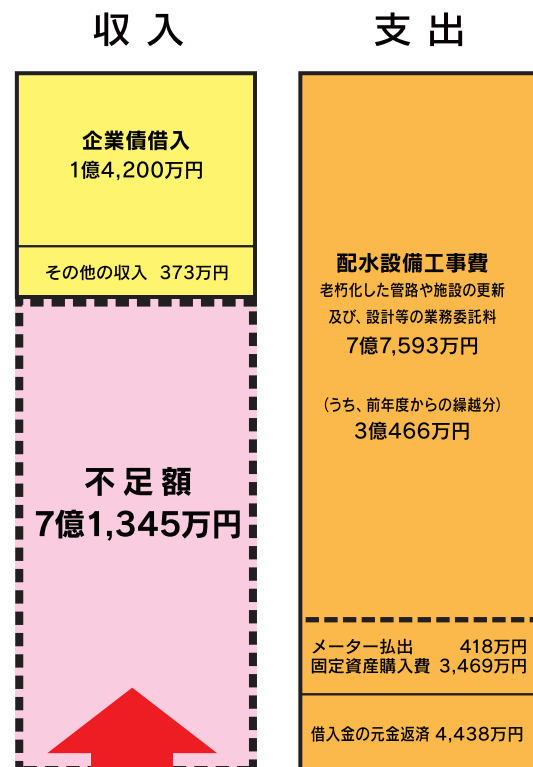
収入

企業債借入
1億4,200万円

その他の収入 373万円

不足額
7億1,345万円

支出

配水設備工事費
老朽化した管路や施設の更新及び、設計等の業務委託料
7億7,593万円

（うち、前年度からの繰越分）
3億466万円

メーター払出 418万円
固定資産購入費 3,469万円

借入金の元金返済 4,438万円